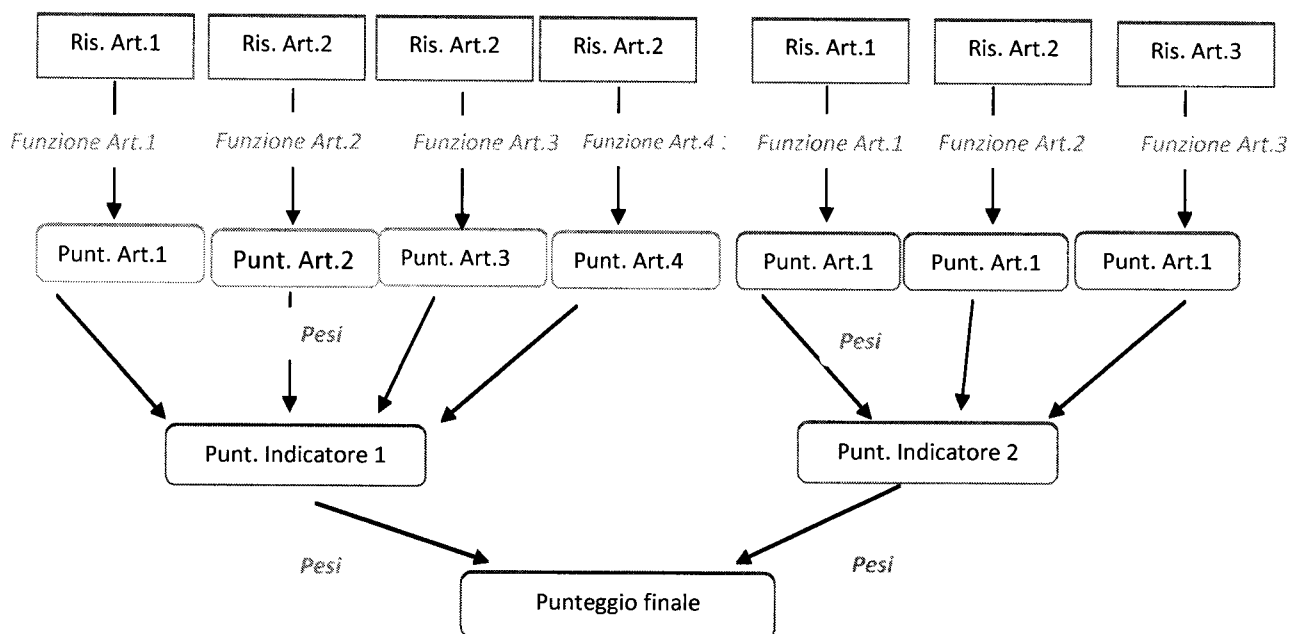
Ris. Art.1

Ris. Art.2

Ris. Art.2

Ris. Art.2

Ris. Art.1

Ris. Art.2

Ris. Art.3

Funzione Art.1

Funzione Art.2

Funzione Art.3

Funzione Art.4

Funzione Art.1

Funzione Art.2

Funzione Art.3

Punt. Art.1

Punt. Art.2

Punt. Art.3

Punt. Art.4

Punt. Art.1

Punt. Art.1

Punt. Art.1

Pesi

Pesi

Punt. Indicatore 1

Punt. Indicatore 2

Pesi

Pesi

Punteggio finale